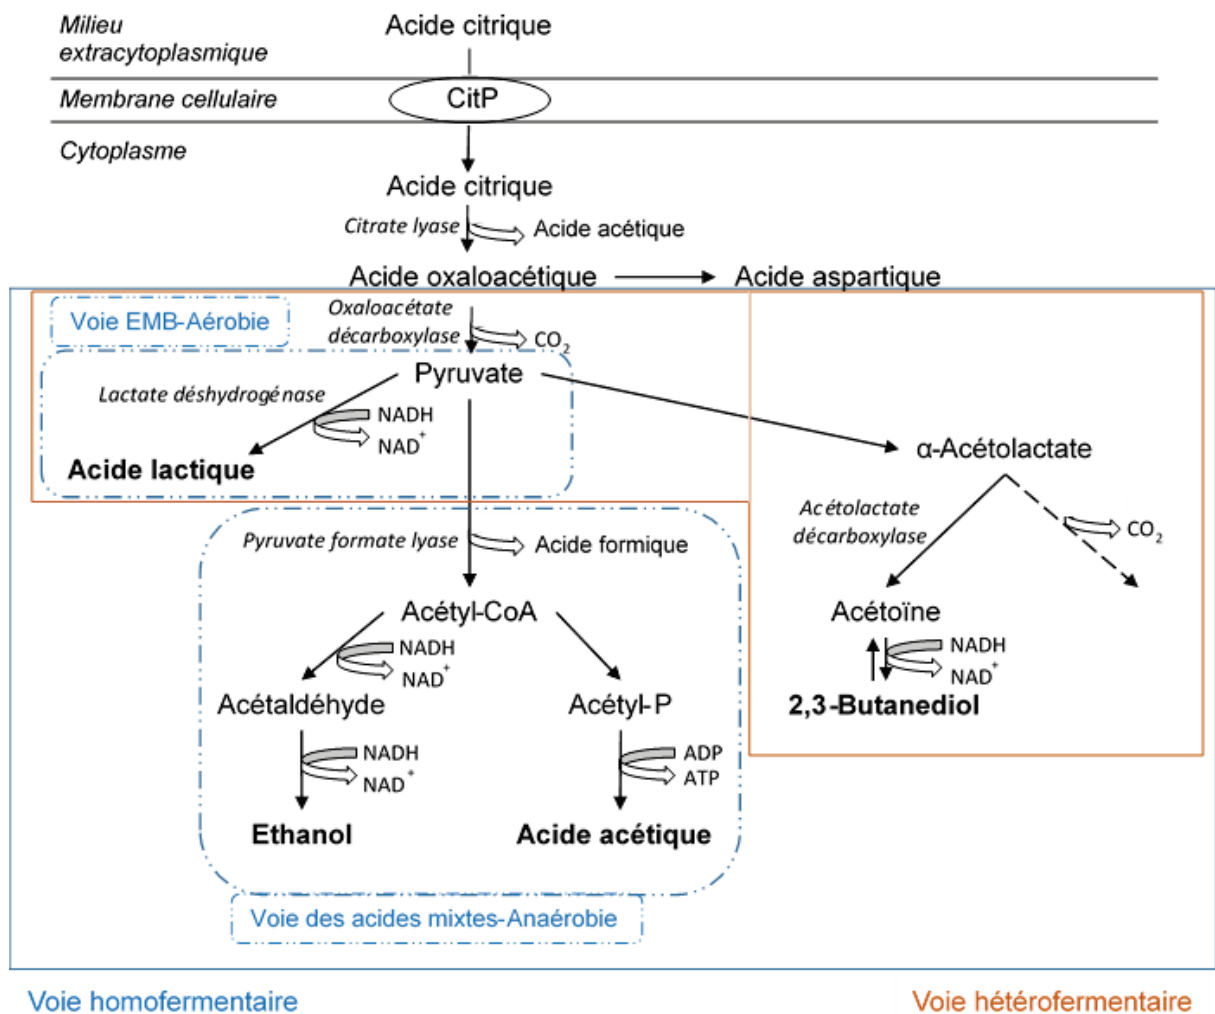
Milieu extracytoplasmique
Acide citrique
Membrane cellulaire
CitP
Cytoplasme
Acide citrique
Citrate lyase
Acide acétique
Acide oxaloacétique
Acide aspartique
Voie EMB-Aérobie
Oxaloacétate décarboxylase
$CO_2$
Pyruvate
Lactate déshydrogénase
NADH
$NAD^+$
Acide lactique
α-Acétolactate
Acétolactate décarboxylase
$CO_2$
Pyruvate formate lyase
Acide formique
Acétyl-CoA
Acétoïne
NADH
$NAD^+$
NADH
$NAD^+$
Acétaldéhyde
Acétyl-P
2,3-Butanediol
NADH
$NAD^+$
ADP
ATP
Ethanol
Acide acétique
Voie des acides mixtes-Anaérobie
Voie homofermentaire
Voie hétérofermentaire